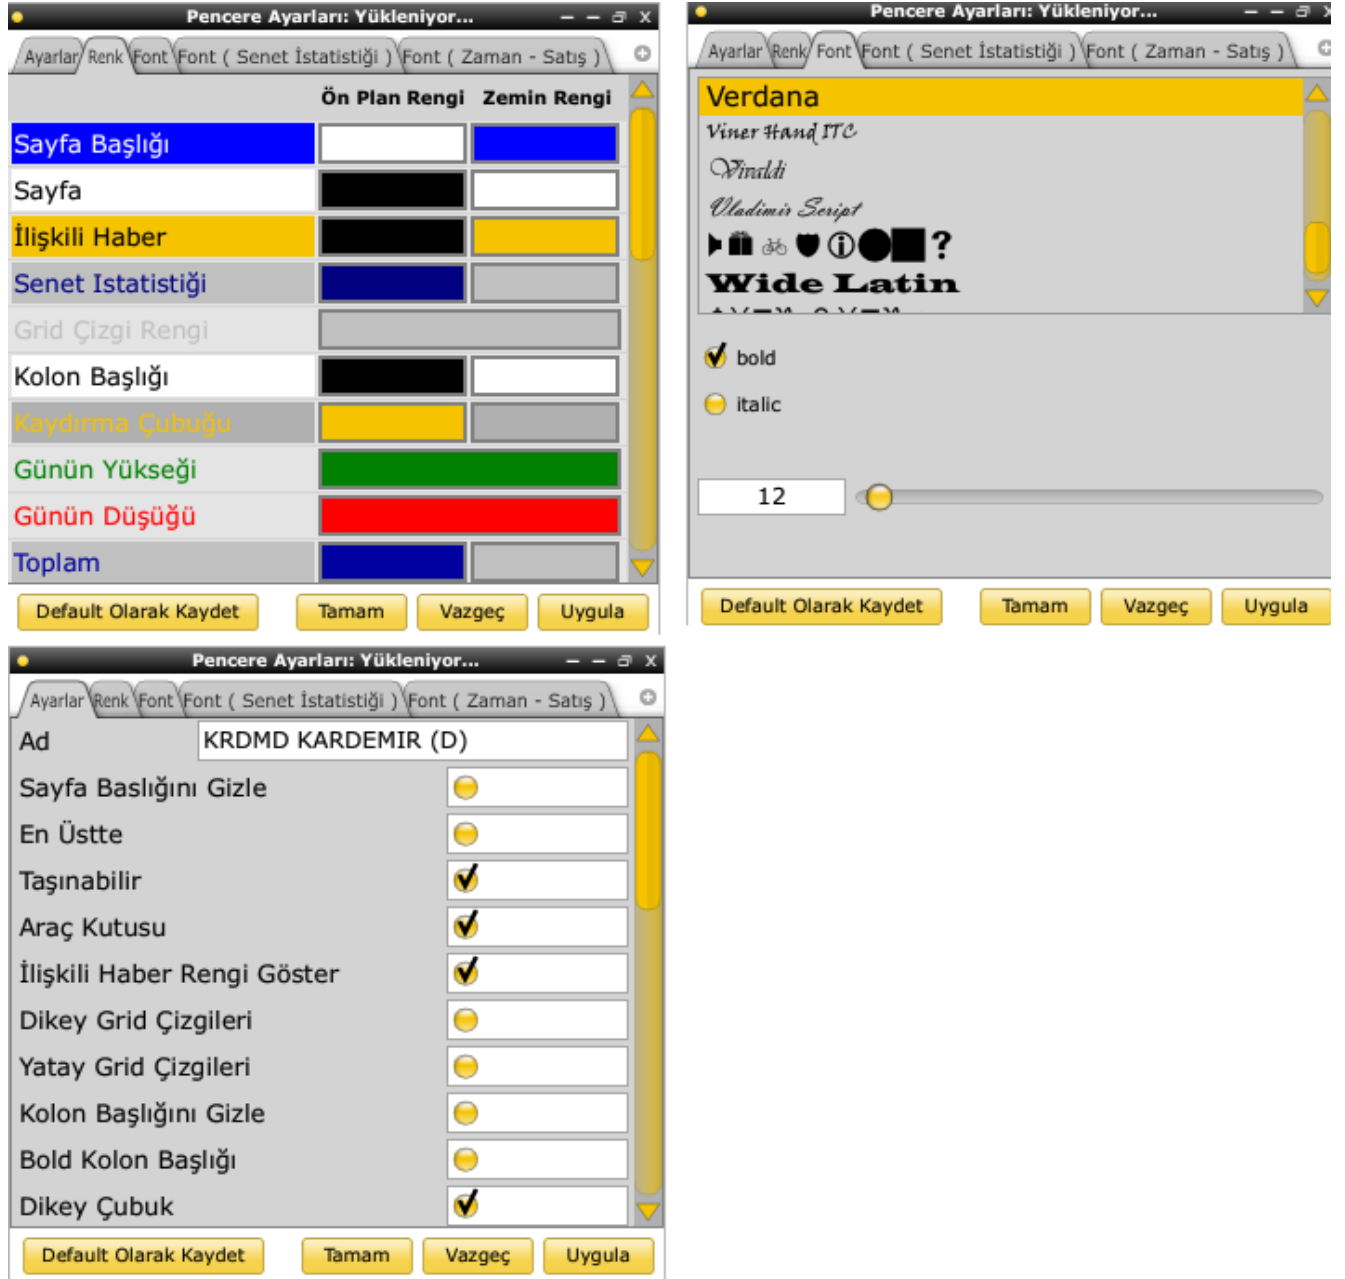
Pencere Ayarları: Yükleniyor...

Ayarlar | Renk | Font | Font ( Senet İstatistiği ) | Font ( Zaman - Satış )

| | Ön Plan Rengi | Zemin Rengi |
|---|---|---|
| Sayfa Başlığı | | |
| Sayfa | | |
| İlişkili Haber | | |
| Senet Istatistiği | | |
| Grid Çizgi Rengi | | |
| Kolon Başlığı | | |
| Kaydırma Çubuğu | | |
| Günün Yükseği | | |
| Günün Düşüğü | | |
| Toplam | | |

Default Olarak Kaydet | Tamam | Vazgeç | Uygula

Pencere Ayarları: Yükleniyor...

Ayarlar | Renk | Font | Font ( Senet İstatistiği ) | Font ( Zaman - Satış )

Verdana
Viner Hand ITC
Vivaldi
Vladimir Script
Wide Latin

bold
italic

12

Default Olarak Kaydet | Tamam | Vazgeç | Uygula

Pencere Ayarları: Yükleniyor...

Ayarlar | Renk | Font | Font ( Senet İstatistiği ) | Font ( Zaman - Satış )

Ad | KRDMD KARDEMIR (D)
Sayfa Başlığını Gizle
En Üstte
Taşınabilir
Araç Kutusu
İlişkili Haber Rengi Göster
Dikey Grid Çizgileri
Yatay Grid Çizgileri
Kolon Başlığını Gizle
Bold Kolon Başlığı
Dikey Çubuk

Default Olarak Kaydet | Tamam | Vazgeç | Uygula